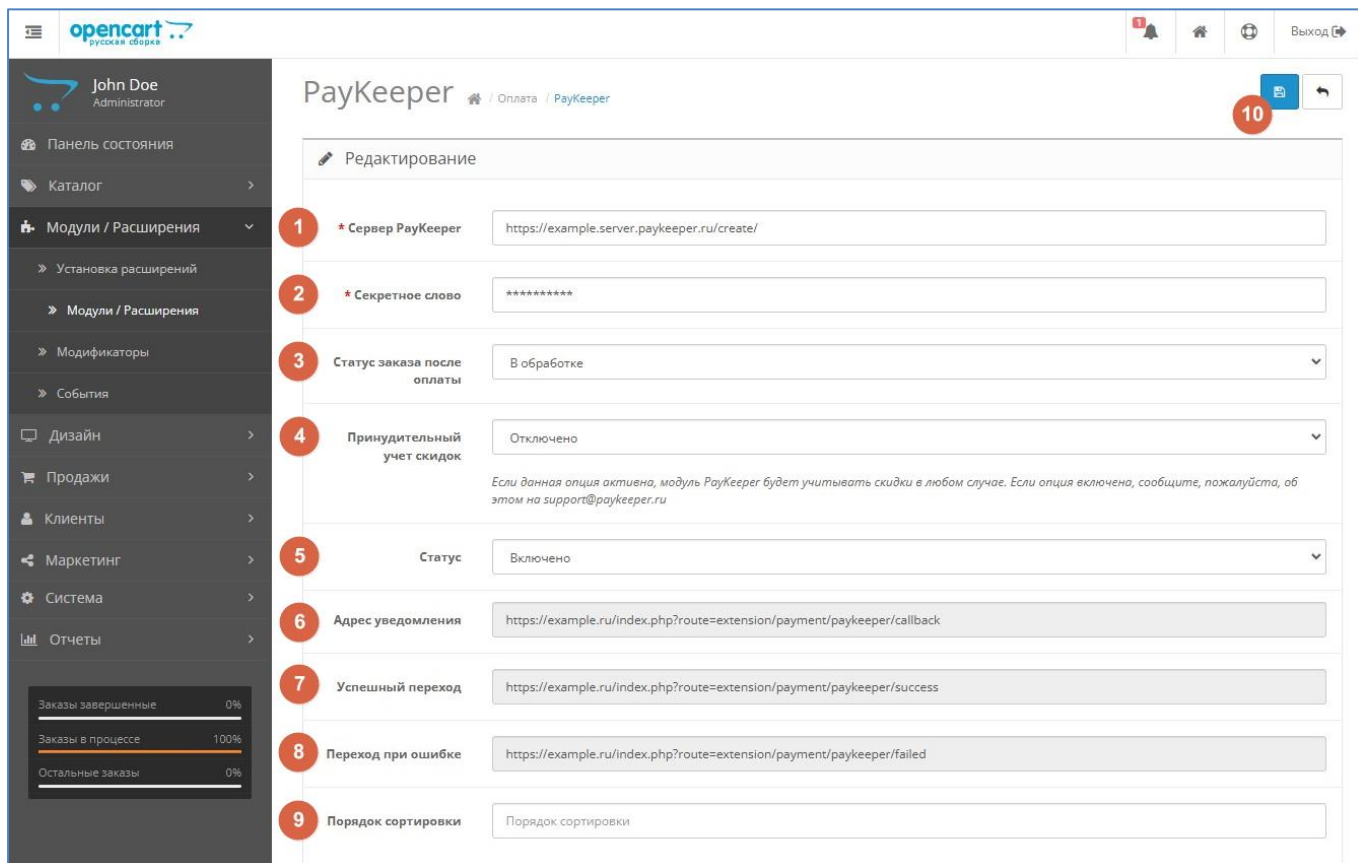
opencart
русская сборка

1

Выход

John Doe
Administrator

Панель состояния
Каталог
Модули / Расширения
» Установка расширений
» Модули / Расширения
» Модификаторы
» События
Дизайн
Продажи
Клиенты
Маркетинг
Система
Отчеты

Заказы завершенные 0%
Заказы в процессе 100%
Остальные заказы 0%

PayKeeper / Оплата / PayKeeper

10

Редактирование

1 * Сервер PayKeeper https://example.server.paykeeper.ru/create/

2 * Секретное слово **********

3 Статус заказа после оплаты В обработке

4 Принудительный учет скидок Отключено

Если данная опция активна, модуль PayKeeper будет учитывать скидки в любом случае. Если опция включена, сообщите, пожалуйста, об этом на support@paykeeper.ru

5 Статус Включено

6 Адрес уведомления https://example.ru/index.php?route=extension/payment/paykeeper/callback

7 Успешный переход https://example.ru/index.php?route=extension/payment/paykeeper/success

8 Переход при ошибке https://example.ru/index.php?route=extension/payment/paykeeper/failed

9 Порядок сортировки Порядок сортировки